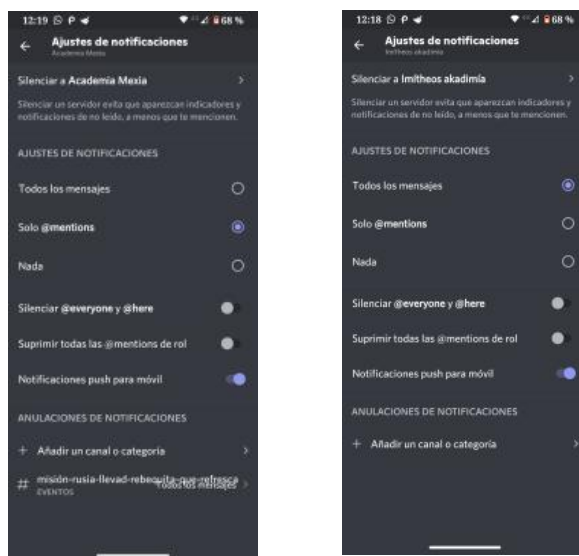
12:19 ⊙ P ◀ ▼ 68 %

← Ajustes de notificaciones
Academia Mexia

Silenciar a Academia Mexia >

Silenciar un servidor evita que aparezcan indicadores y notificaciones de no leído, a menos que te mencionen.

AJUSTES DE NOTIFICACIONES

Todos los mensajes

Solo @mentions

Nada

Silenciar @everyone y @here

Suprimir todas las @mentions de rol

Notificaciones push para móvil

ANULACIONES DE NOTIFICACIONES

+ Añadir un canal o categoría >

# misión-rusia-llevad-rebequita-que-refresca Todos los mensajes >
EVENTOS

12:18 ⊙ P ◀ ▼ 68 %

← Ajustes de notificaciones
Imitheos akadimía

Silenciar a Imitheos akadimía >

Silenciar un servidor evita que aparezcan indicadores y notificaciones de no leído, a menos que te mencionen.

AJUSTES DE NOTIFICACIONES

Todos los mensajes

Solo @mentions

Nada

Silenciar @everyone y @here

Suprimir todas las @mentions de rol

Notificaciones push para móvil

ANULACIONES DE NOTIFICACIONES

+ Añadir un canal o categoría >